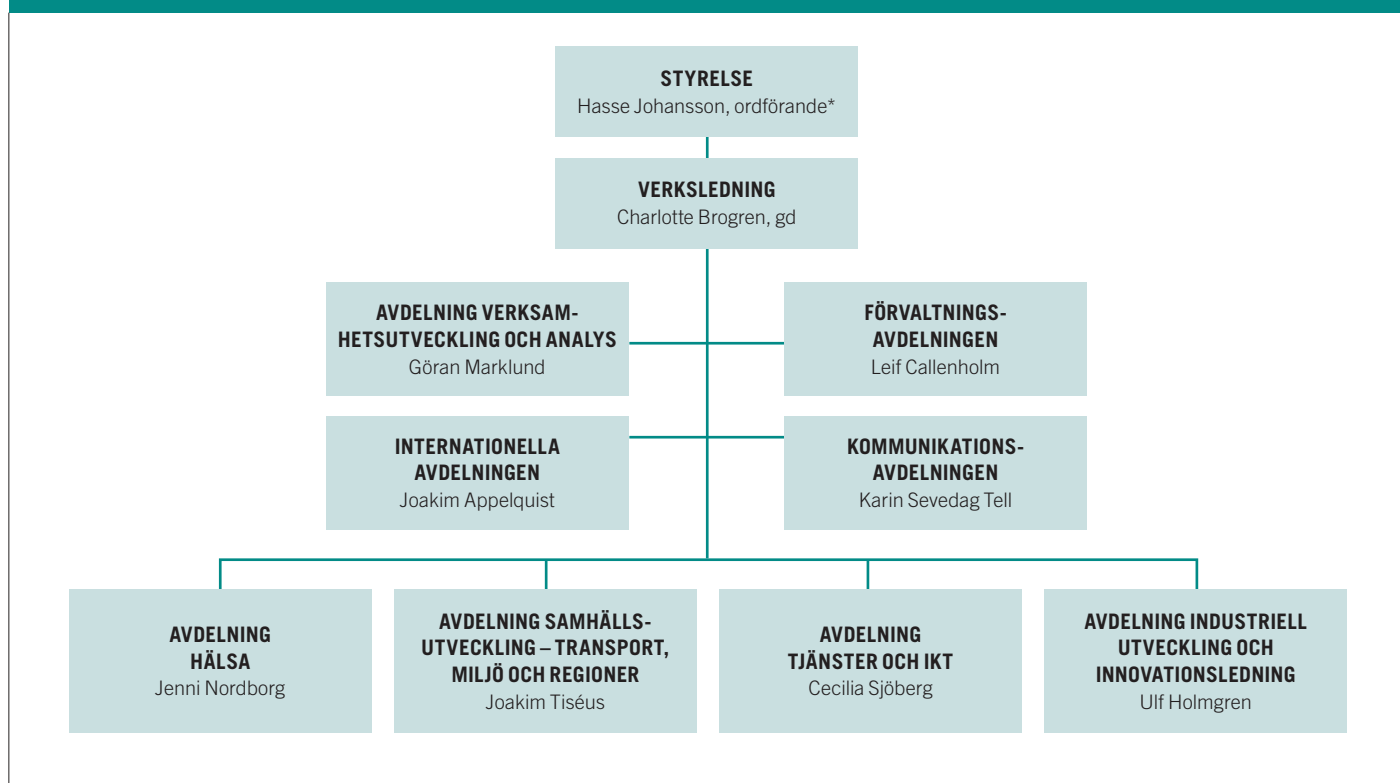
STYRELSE
Hasse Johansson, ordförande*

VERKSLEDNING
Charlotte Brogren, gd

AVDELNING VERKSAMHETSUTVECKLING OCH ANALYS
Göran Marklund

FÖRVALTNINGSAVDELNINGEN
Leif Callenholm

INTERNATIONELLA AVDELNINGEN
Joakim Appelquist

KOMMUNIKATIONSAVDELNINGEN
Karin Sevedag Tell

AVDELNING HÄLSA
Jenni Nordborg

AVDELNING SAMHÄLLSUTVECKLING – TRANSPORT, MILJÖ OCH REGIONER
Joakim Tiséus

AVDELNING TJÄNSTER OCH IKT
Cecilia Sjöberg

AVDELNING INDUSTRIELL UTVECKLING OCH INNOVATIONSLEDNING
Ulf Holmgren